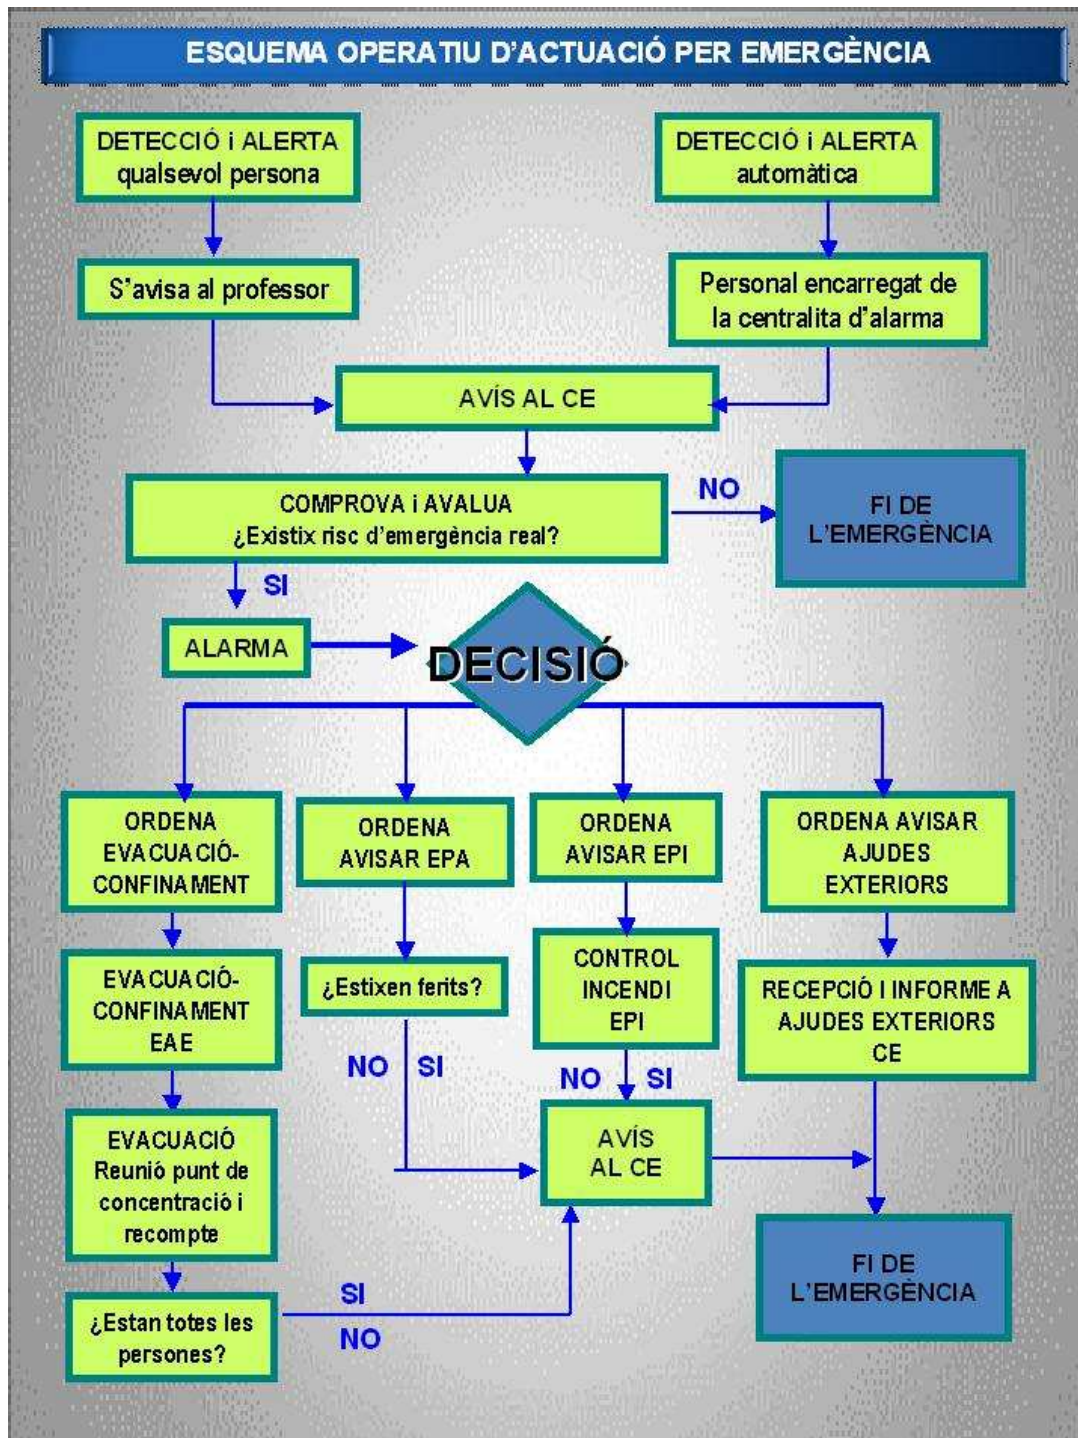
ESQUEMA OPERATIU D'ACTUACIÓ PER EMERGÈNCIA

DETECCIÓ i ALERTA qualsevol persona

DETECCIÓ i ALERTA automàtica

S'avisa al professor

Personal encarregat de la centralita d'alarma

AVÍS AL CE

COMPROVA i AVALUA ¿Existix risc d'emergència real?

NO

FI DE L'EMERGÈNCIA

SI

ALARMA

DECISIÓ

ORDENA EVACUACIÓ-CONFINAMENT

ORDENA AVISAR EPA

ORDENA AVISAR EPI

ORDENA AVISAR AJUDES EXTERIORS

EVACUACIÓ-CONFINAMENT EAE

¿Estixen ferits?

CONTROL INCENDI EPI

RECEPCIÓ I INFORME A AJUDES EXTERIORS CE

NO SI

NO SI

EVACUACIÓ Reunió punt de concentració i recompte

AVÍS AL CE

FI DE L'EMERGÈNCIA

¿Estan totes les persones?

SI

NO